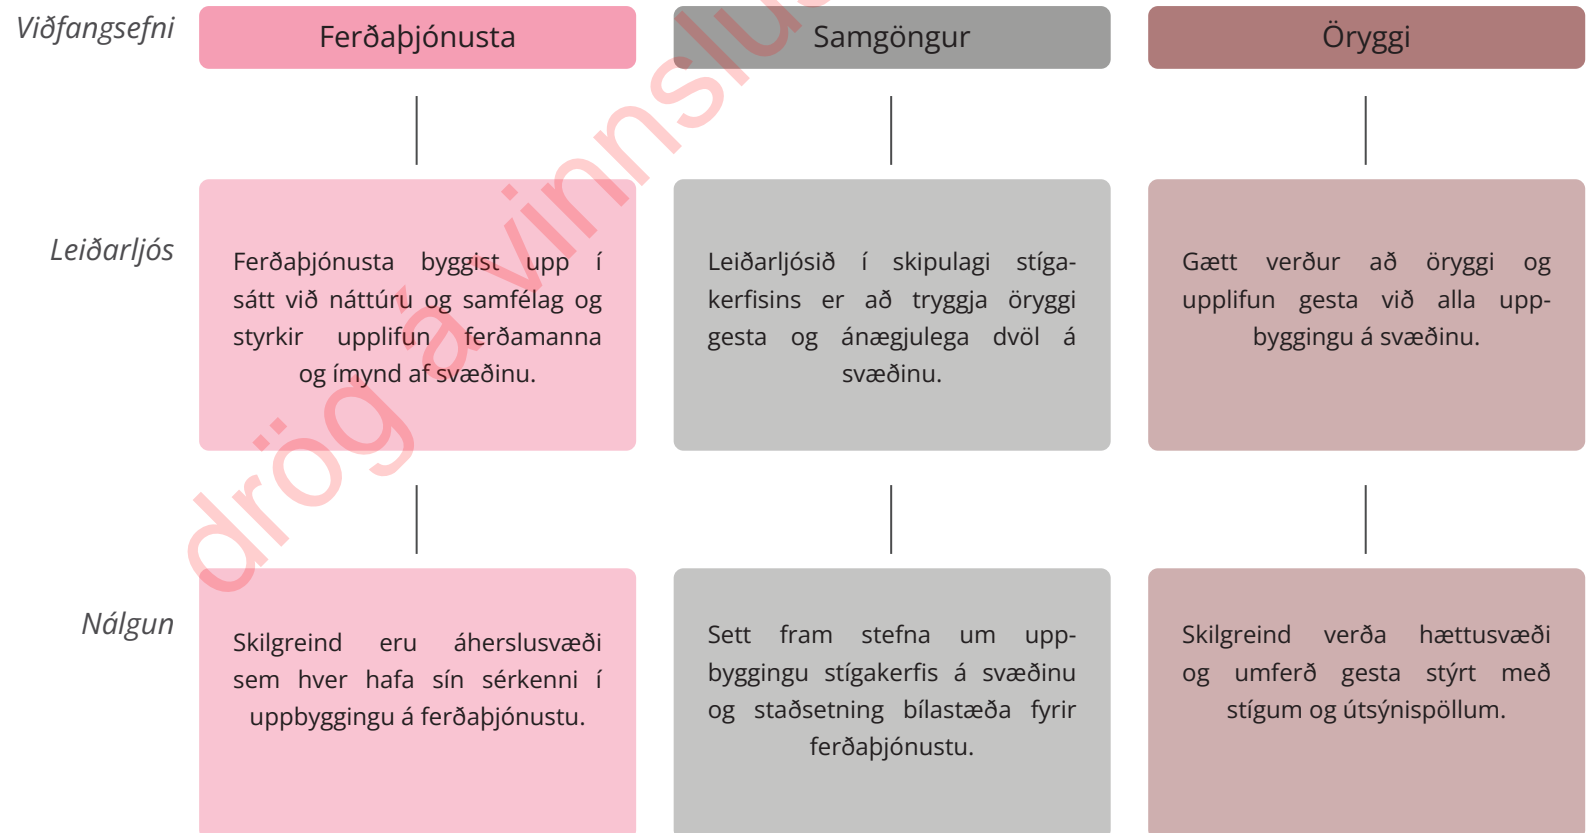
Viðfangsefni

Ferðaþjónusta

Samgöngur

Öryggi

Leiðarljós

Ferðaþjónusta byggist upp í sátt við náttúru og samfélag og styrkir upplifun ferðamanna og ímynd af svæðinu.

Leiðarljósið í skipulagi stígakerfisins er að tryggja öryggi gesta og ánægjulega dvöl á svæðinu.

Gætt verður að öryggi og upplifun gesta við alla uppbyggingu á svæðinu.

Nálgun

Skilgreind eru áherslusvæði sem hver hafa sín sérkenni í uppbyggingu á ferðaþjónustu.

Sett fram stefna um uppbyggingu stígakerfis á svæðinu og staðsetning bílastæða fyrir ferðaþjónustu.

Skilgreind verða hættusvæði og umferð gesta stýrt með stígum og útsýnispöllum.

drög á vinnslu